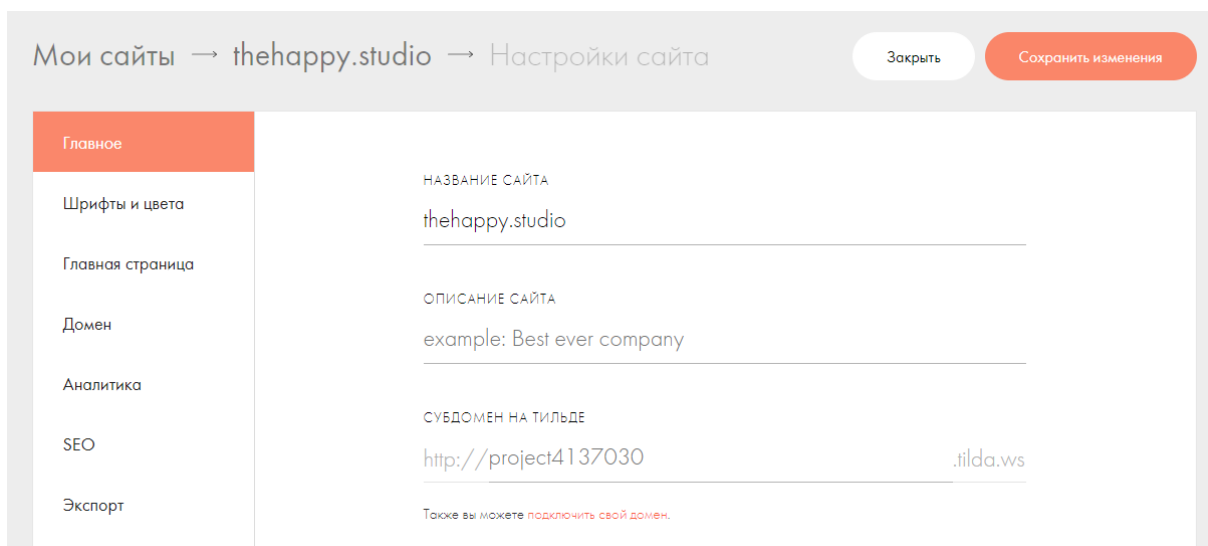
Мои сайты → thehappy.studio → Настройки сайта

Закрыть

Сохранить изменения

Главное

Шрифты и цвета

Главная страница

Домен

Аналитика

SEO

Экспорт

НАЗВАНИЕ САЙТА

thehappy.studio

ОПИСАНИЕ САЙТА

example: Best ever company

СУБДОМЕН НА ТИЛЬДЕ

http://project4137030

.tilda.ws

Также вы можете подключить свой домен.